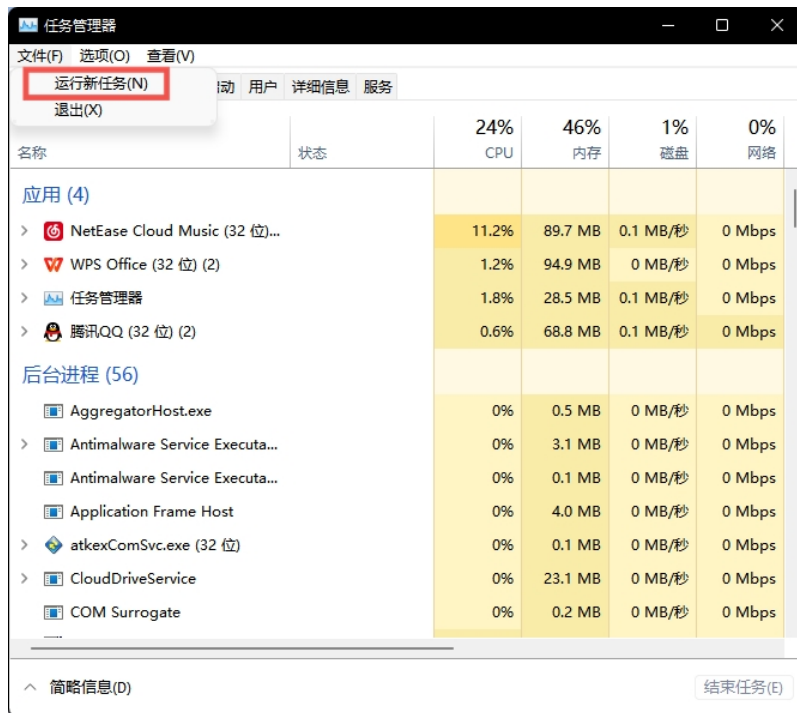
任务管理器

文件(F) 选项(O) 查看(V)

运行新任务(N)
退出(X)

动 用户 详细信息 服务

| 名称 | 状态 | 24% CPU | 46% 内存 | 1% 磁盘 | 0% 网络 |
|---|---|---|---|---|---|
| 应用 (4) | | | | | |
| NetEase Cloud Music (32 位)... | | 11.2% | 89.7 MB | 0.1 MB/秒 | 0 Mbps |
| WPS Office (32 位) (2) | | 1.2% | 94.9 MB | 0 MB/秒 | 0 Mbps |
| 任务管理器 | | 1.8% | 28.5 MB | 0.1 MB/秒 | 0 Mbps |
| 腾讯QQ (32 位) (2) | | 0.6% | 68.8 MB | 0.1 MB/秒 | 0 Mbps |
| 后台进程 (56) | | | | | |
| AggregatorHost.exe | | 0% | 0.5 MB | 0 MB/秒 | 0 Mbps |
| Antimalware Service Executa... | | 0% | 3.1 MB | 0 MB/秒 | 0 Mbps |
| Antimalware Service Executa... | | 0% | 0.1 MB | 0 MB/秒 | 0 Mbps |
| Application Frame Host | | 0% | 4.0 MB | 0 MB/秒 | 0 Mbps |
| atkexComSvc.exe (32 位) | | 0% | 0.1 MB | 0 MB/秒 | 0 Mbps |
| CloudDriveService | | 0% | 23.1 MB | 0 MB/秒 | 0 Mbps |
| COM Surrogate | | 0% | 0.2 MB | 0 MB/秒 | 0 Mbps |

简略信息(D)

结束任务(E)